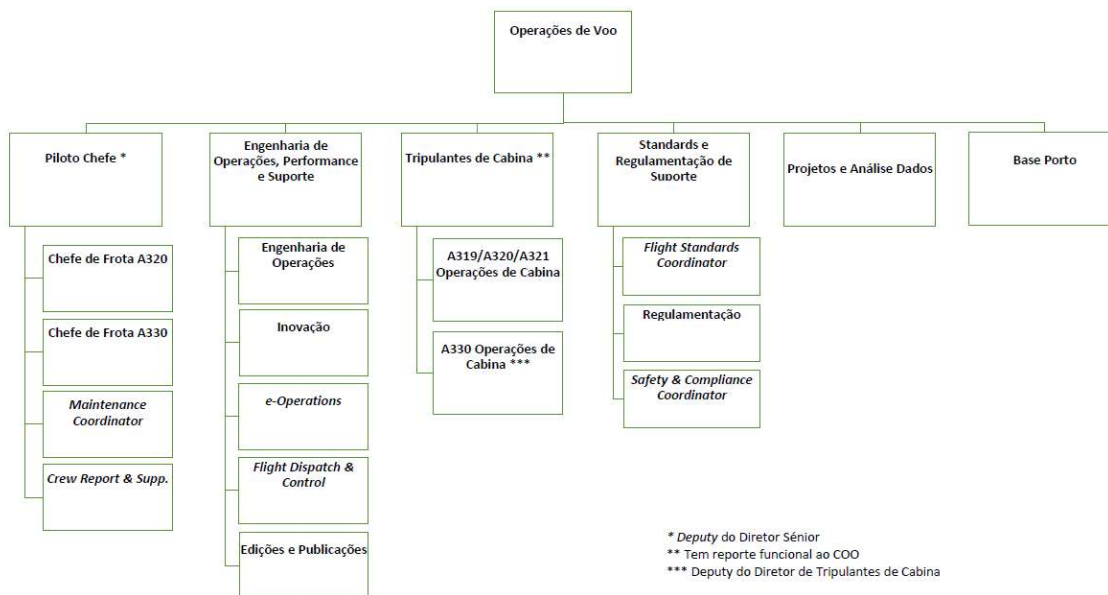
Operações de Voo

Piloto Chefe *

Chefe de Frota A320

Chefe de Frota A330

Maintenance Coordinator

Crew Report & Supp.

Engenharia de Operações, Performance e Suporte

Engenharia de Operações

Inovação

e-Operations

Flight Dispatch & Control

Edições e Publicações

Tripulantes de Cabina **

A319/A320/A321 Operações de Cabina

A330 Operações de Cabina ***

Standards e Regulamentação de Suporte

Flight Standards Coordinator

Regulamentação

Safety & Compliance Coordinator

Projetos e Análise Dados

Base Porto

* Deputy do Diretor Sénior
** Tem reporte funcional ao COO
*** Deputy do Diretor de Tripulantes de Cabina